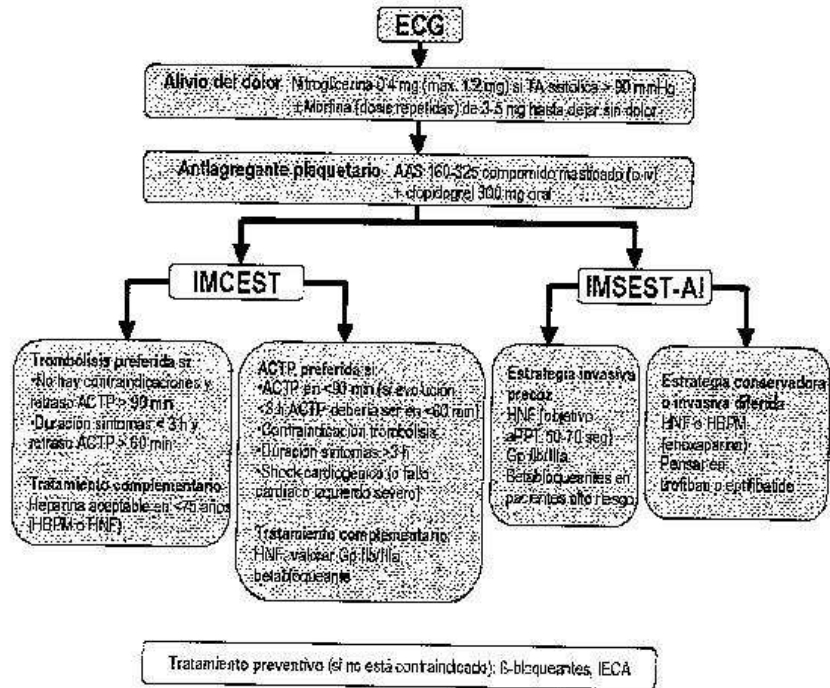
ECG

Alivio del dolor: Nitroglicerina 0,4 mg (max. 1,2 mg) si TA sistólica > 90 mmHg
+ Morfina (dosis repetidas) de 2-5 mg hasta dejar sin dolor

Antiagregante plaquetario: AAS 160-325 compromido masticado (o iv)
+ clopidogrel 300 mg oral

IMCEST

IMSEST-AI

Trombólisis preferida si:
•No hay contraindicaciones y retraso ACTP > 90 min
•Duración síntomas < 3 h y retraso ACTP > 60 min

Tratamiento complementario:
Heparina aceptable en <75 años (HBPM o HNF)

ACTP preferida si:
•ACTP en <90 min (si evolución <3 h: ACTP debería ser en <60 min)
•Contraindicación trombólisis
•Duración síntomas >3 h
•Shock cardiogénico (o fallo cardiaco izquierdo severo)

Tratamiento complementario:
HNF, valorar Gp IIb/IIIa, betabloqueante

Estrategia invasiva precoz:
HNF (objetivo aPPT: 50-70 seg)
Gp IIb/IIIa
Betabloqueantes en pacientes alto riesgo

Estrategia conservadora o invasiva diferida:
HNF o HBPM (enoxaparina)
Pensar en: tirofiban o eptifibatide

Tratamiento preventivo (si no está contraindicado): ß-bloqueantes, IECA